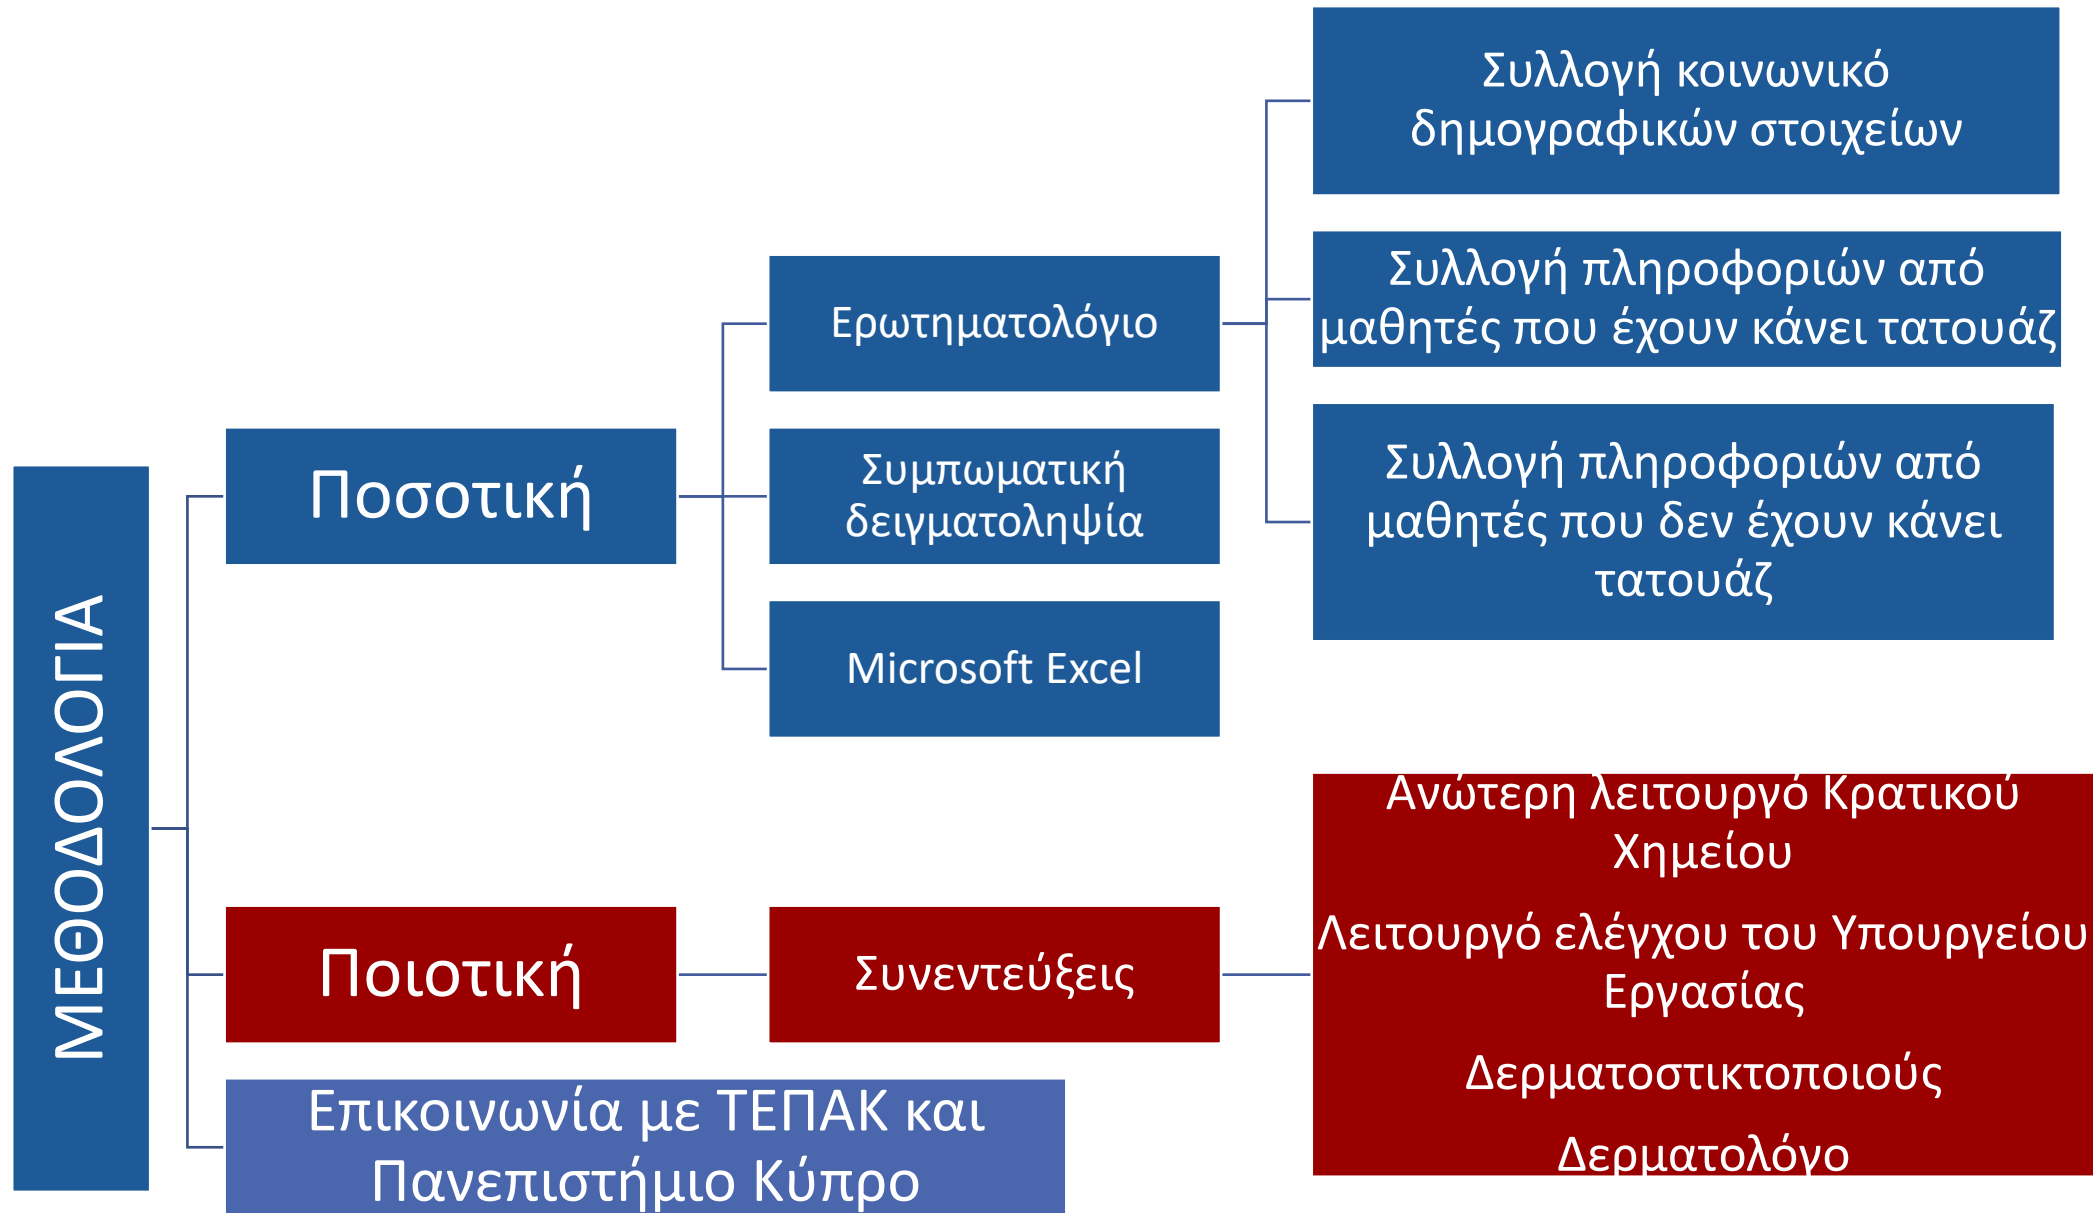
ΜΕΘΟΔΟΛΟΓΙΑ

Ποσοτική

Ερωτηματολόγιο

Συλλογή κοινωνικό δημογραφικών στοιχείων

Συλλογή πληροφοριών από μαθητές που έχουν κάνει τατουάζ

Συλλογή πληροφοριών από μαθητές που δεν έχουν κάνει τατουάζ

Συμπωματική δειγματοληψία

Microsoft Excel

Ποιοτική

Συνεντεύξεις

Ανώτερη λειτουργό Κρατικού Χημείου

Λειτουργό ελέγχου του Υπουργείου Εργασίας

Δερματοστικτοποιούς

Δερματολόγο

Επικοινωνία με ΤΕΠΑΚ και Πανεπιστήμιο Κύπρο